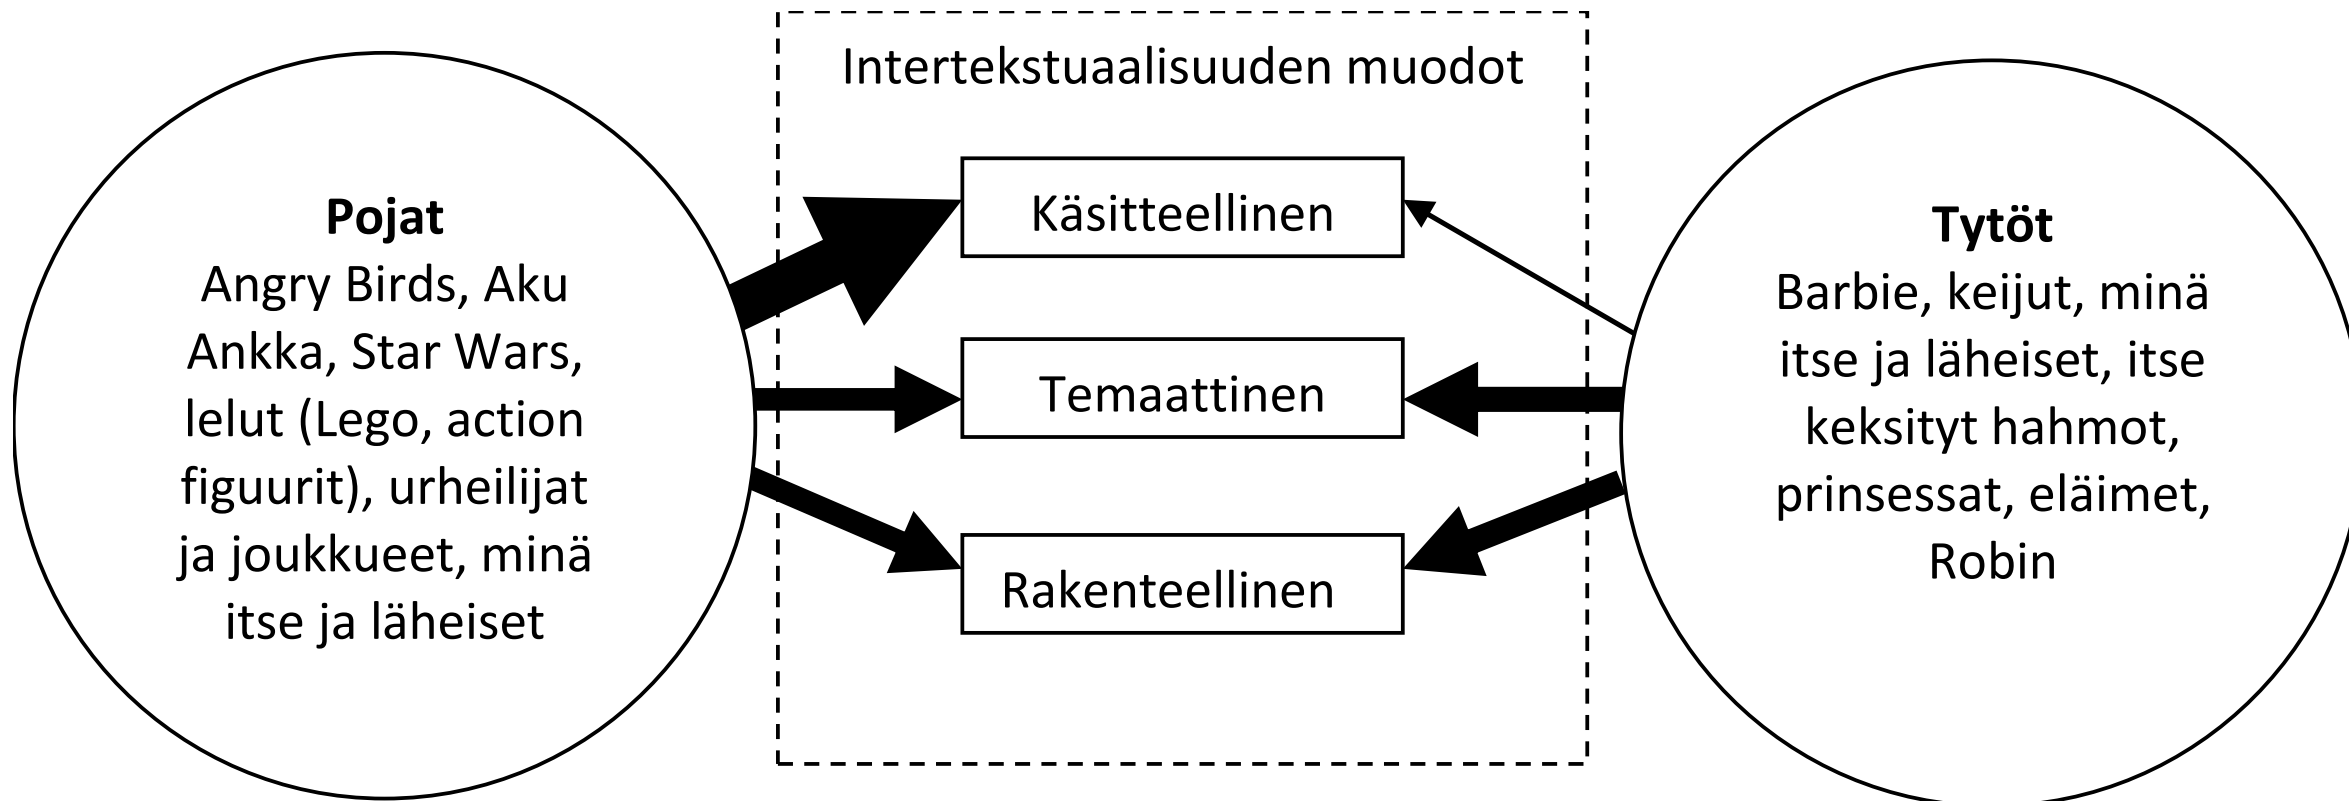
Pojat
Angry Birds, Aku Ankka, Star Wars, lelut (Lego, action figuurit), urheilijat ja joukkueet, minä itse ja läheiset

Intertekstuaalisuuden muodot

Käsitteellinen

Temaattinen

Rakenteellinen

Tytöt
Barbie, keijut, minä itse ja läheiset, itse keksityt hahmot, prinsessat, eläimet, Robin